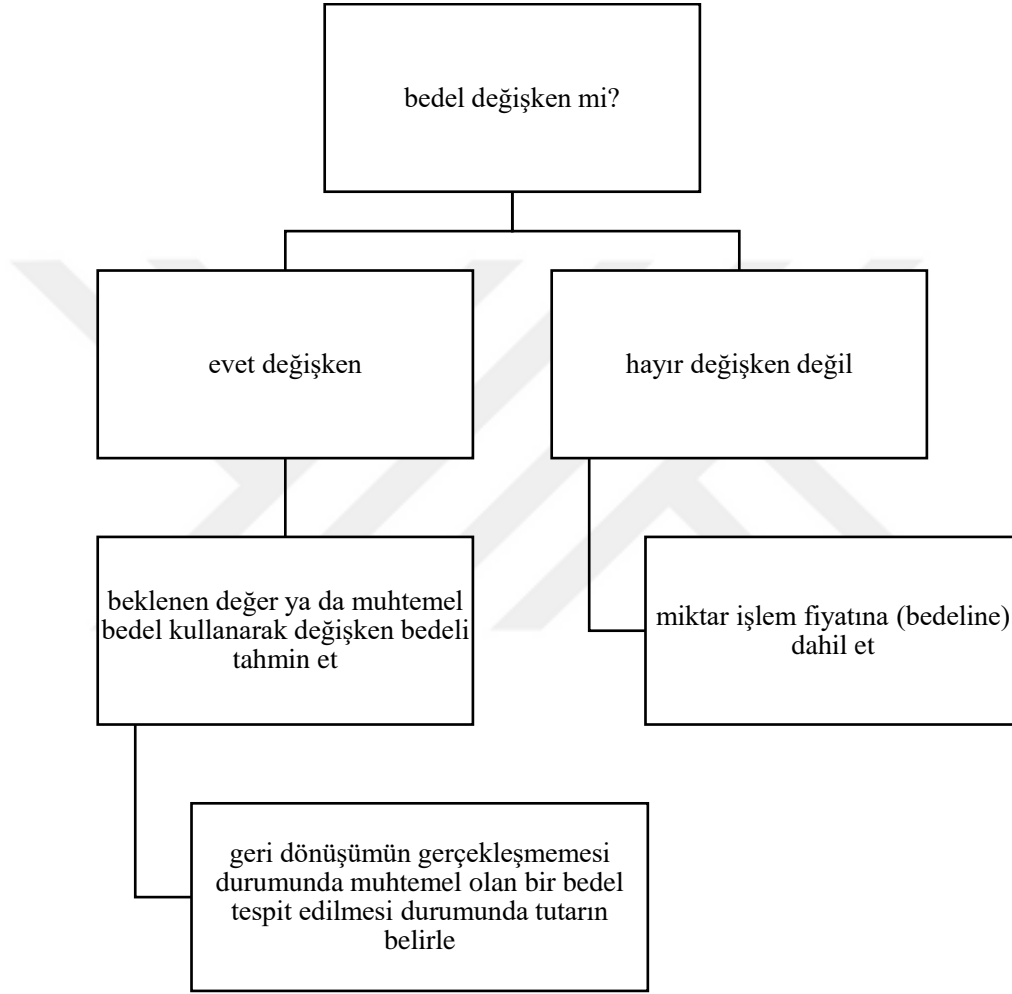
bedel değişken mi?

evet değişken

hayır değişken değil

beklenen değer ya da muhtemel bedel kullanarak değişken bedeli tahmin et

miktar işlem fiyatına (bedeline) dahil et

geri dönüşümün gerçekleşmemesi durumunda muhtemel olan bir bedel tespit edilmesi durumunda tutarın belirle